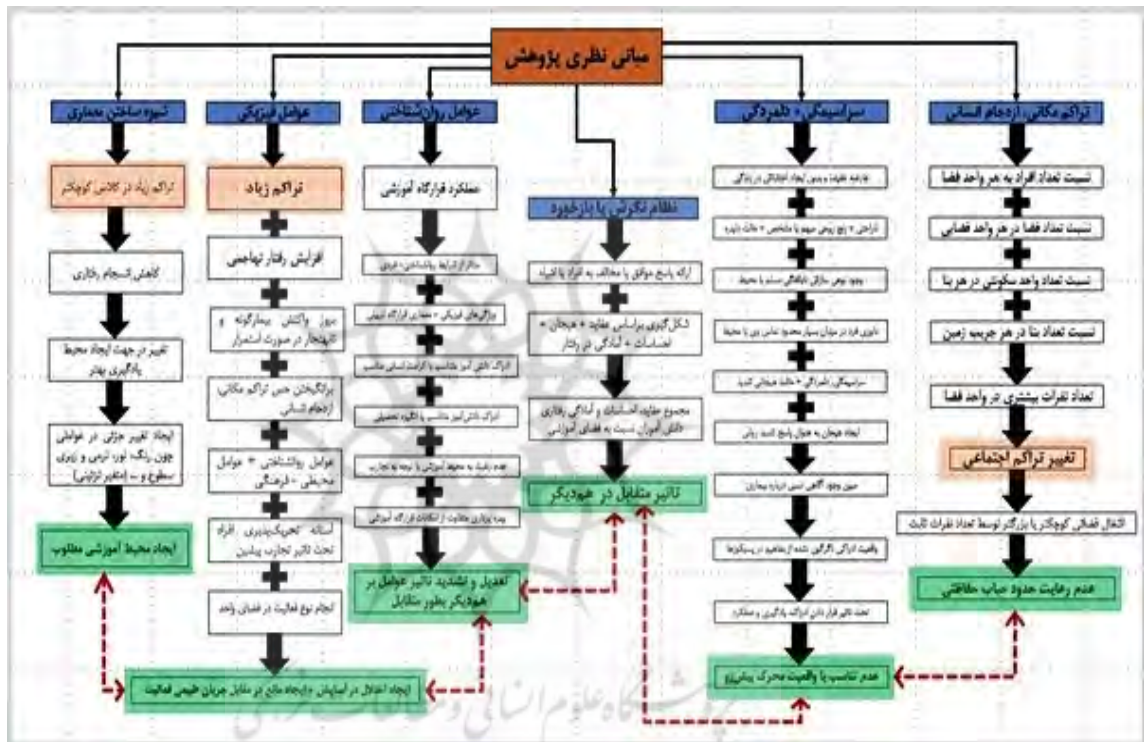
مبانی نظری پژوهش

شیوه ساختن معماری
تراکم زیاد در کلاس کوچکتر
کاهش انسجام رفتاری
تغییر در جهت ایجاد محیط یادگیری بهتر
ایجاد تغییر جزئی در عواملی چون رنگ، نور، ترمی و زبری سطوح و ... (متغیر ارزیابی)
ایجاد محیط آموزشی مطلوب

عوامل فیزیکی
تراکم زیاد
افزایش رفتار تهاجمی
بروز واکنش بیمارگونه و تهاجمی در صورت استمرار
برانگیختن حس تراکم مکانی ازدحام انسانی
عوامل روانشناختی + عوامل محیطی - فرهنگی
آستانه تحریک‌پذیری افراد تحت تاثیر تجارب پیشین
انجام نوع فعالیت در فضای واحد

عوامل روان‌شناختی
عملکرد قرارگاه آموزشی
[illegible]
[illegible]
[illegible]
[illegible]
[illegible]
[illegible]
تعدیل و تشدید تاثیر عوامل بر همدیگر بطور متقابل

نظام نگرش با بازخورد
ارائه پاسخ موافق یا مخالف به افراد یا اشیاء
شکل‌گیری براساس عقاید + هیجان + احساسات + آمادگی در رفتار
مجموع عقاید، احساسات و آمادگی رفتاری دانش‌آموز نسبت به فضای آموزشی
تاثیر متقابل در همدیگر

سراسیمگی + دلهره‌گی
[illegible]
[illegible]
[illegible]
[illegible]
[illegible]
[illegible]
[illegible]
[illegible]
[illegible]
عدم تناسب با واقعیت محرک بیرونی

تراکم مکانی، ازدحام انسانی
نسبت تعداد افراد به هر واحد فضا
نسبت تعداد فضا در هر واحد فضایی
نسبت تعداد واحد مسکونی در هر بنا
نسبت تعداد بنا در هر جریب زمین
تعداد نفرات بیشتری در واحد فضا
تغییر تراکم اجتماعی
اشغال فضای کوچکتر یا بزرگتر توسط تعداد نفرات ثابت
عدم رعایت حدود حباب حفاظتی

ایجاد اختلال در آسایش و ایجاد مانع در مقابل جریان طبیعی فعالیت

پژوهشگاه علوم انسانی و مطالعات فرهنگی